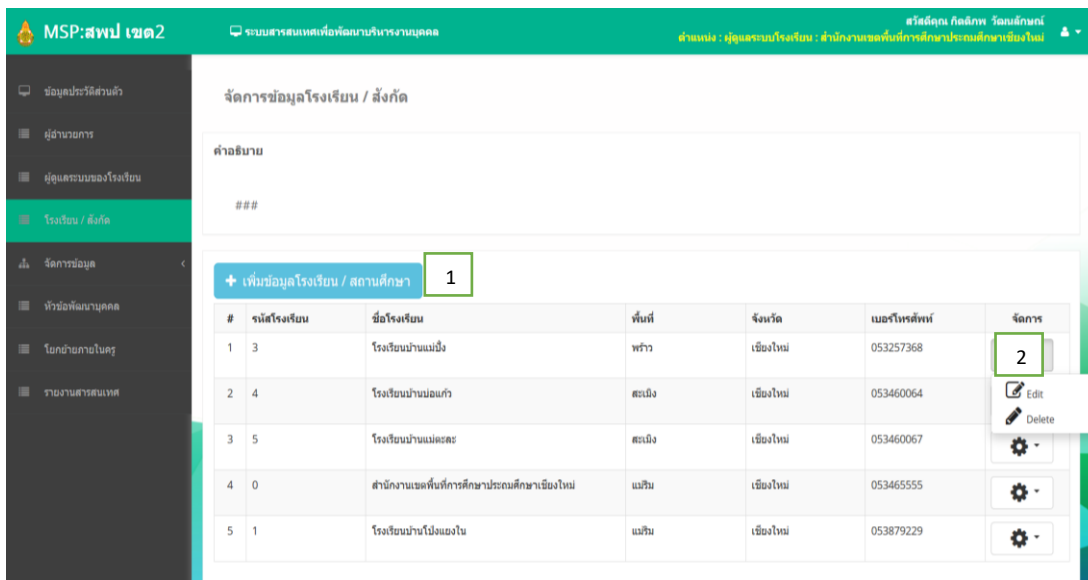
MSP:สพป เขต2

ระบบสารสนเทศเพื่อพัฒนาบริหารงานบุคคล

สวัสดีคุณ กิตติภพ วัฒนลักษณ์
ตำแหน่ง : ผู้ดูแลระบบโรงเรียน : สำนักงานเขตพื้นที่การศึกษาประถมศึกษาเชียงใหม่

ข้อมูลประวัติส่วนตัว
ผู้อำนวยการ
ผู้ดูแลระบบของโรงเรียน
โรงเรียน / สังกัด
จัดการข้อมูล
หัวข้อพัฒนาบุคคล
โยกย้ายภายในครู
รายงานสารสนเทศ

จัดการข้อมูลโรงเรียน / สังกัด

คำอธิบาย

###

+ เพิ่มข้อมูลโรงเรียน / สถานศึกษา

1

| # | รหัสโรงเรียน | ชื่อโรงเรียน | พื้นที่ | จังหวัด | เบอร์โทรศัพท์ | จัดการ |
|---|---|---|---|---|---|---|
| 1 | 3 | โรงเรียนบ้านแม่ปั๋ง | พร้าว | เชียงใหม่ | 053257368 | 2 |
| 2 | 4 | โรงเรียนบ้านบ่อแก้ว | สะเมิง | เชียงใหม่ | 053460064 | Edit Delete |
| 3 | 5 | โรงเรียนบ้านแม่ตะละ | สะเมิง | เชียงใหม่ | 053460067 | |
| 4 | 0 | สำนักงานเขตพื้นที่การศึกษาประถมศึกษาเชียงใหม่ | แม่ริม | เชียงใหม่ | 053465555 | |
| 5 | 1 | โรงเรียนบ้านโป่งแยงใน | แม่ริม | เชียงใหม่ | 053879229 | |